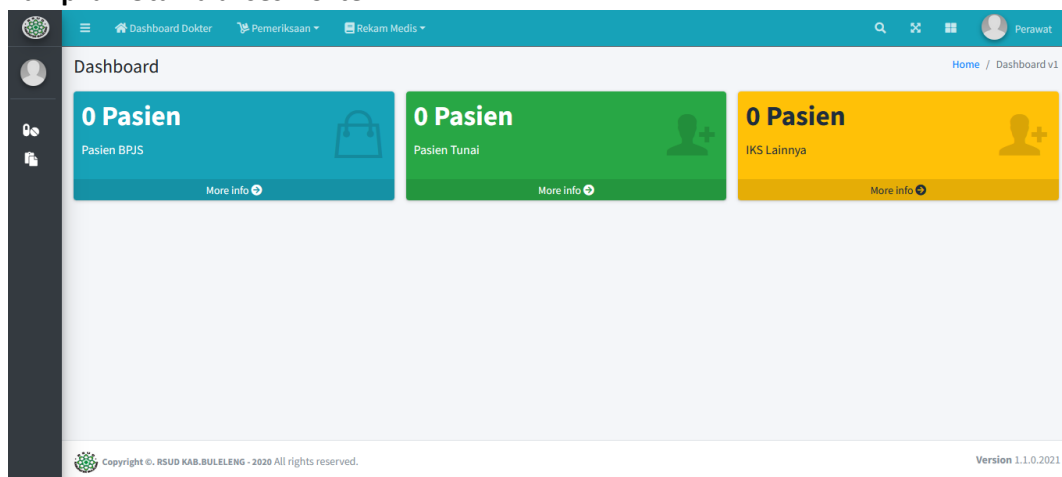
Dashboard Dokter Pemeriksaan Rekam Medis Perawat

Dashboard

Home / Dashboard v1

0 Pasien
Pasien BPJS
More info

0 Pasien
Pasien Tunai
More info

0 Pasien
IKS Lainnya
More info

Copyright ©. RSUD KAB.BULELENG - 2020 All rights reserved.

Version 1.1.0.2021